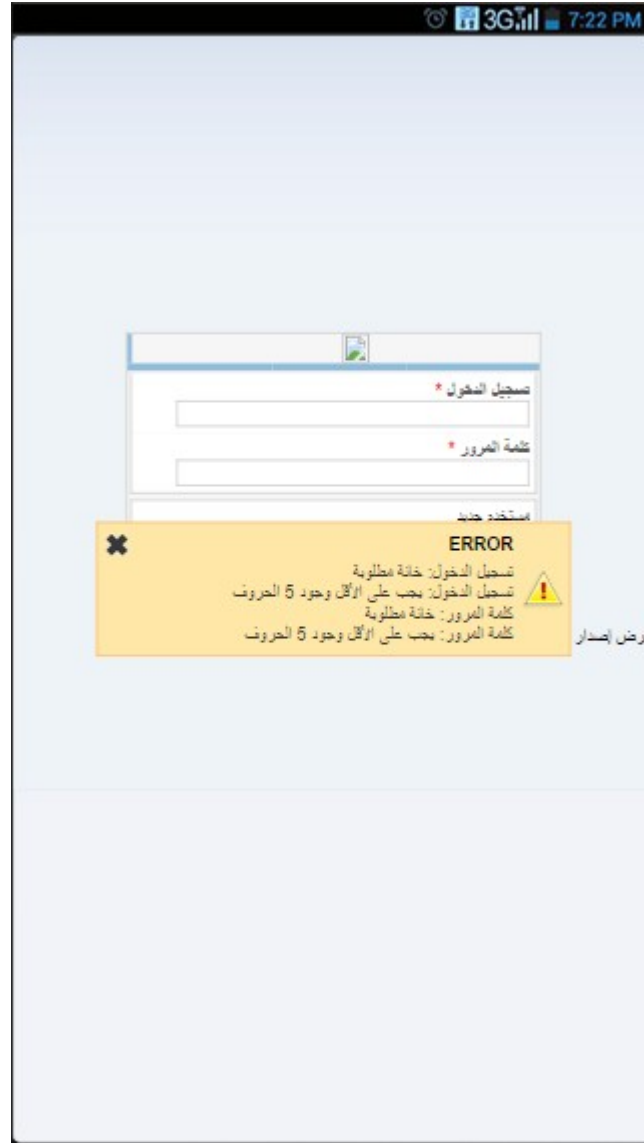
3G 7:22 PM

تسجيل الدخول *

كلمة المرور *

مستخدم جديد

ERROR
تسجيل الدخول: خانة مطلوبة
تسجيل الدخول: يجب على الأقل وجود 5 الحروف
كلمة المرور: خانة مطلوبة
كلمة المرور: يجب على الأقل وجود 5 الحروف

رض إصدار